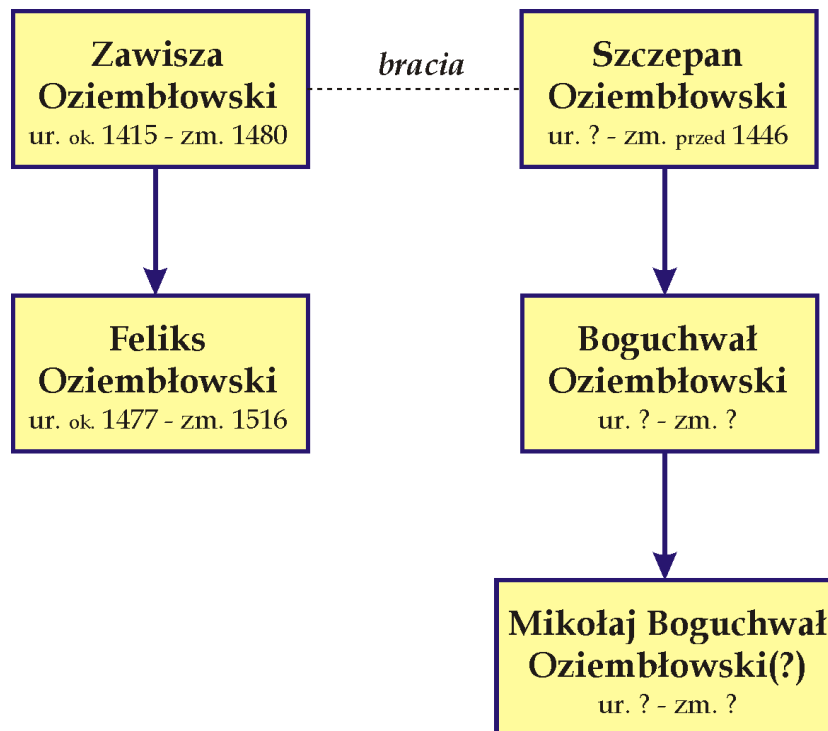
Zawisza Oziembłowski
ur. ok. 1415 - zm. 1480

bracia

Szczepan Oziembłowski
ur. ? - zm. przed 1446

Feliks Oziembłowski
ur. ok. 1477 - zm. 1516

Boguchwał Oziembłowski
ur. ? - zm. ?

Mikołaj Boguchwał Oziembłowski(?)
ur. ? - zm. ?